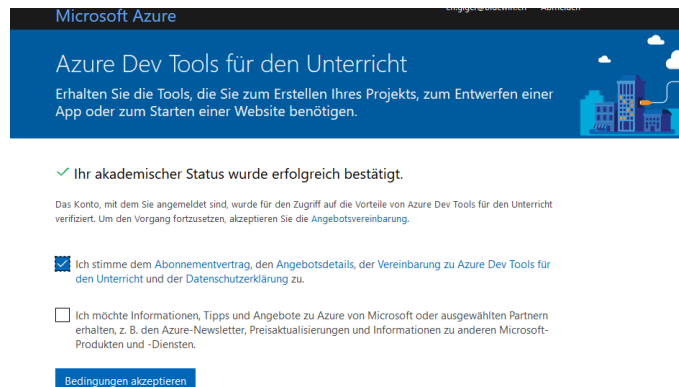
Microsoft Azure

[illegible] Abmelden

Azure Dev Tools für den Unterricht

Erhalten Sie die Tools, die Sie zum Erstellen Ihres Projekts, zum Entwerfen einer App oder zum Starten einer Website benötigen.

✓ Ihr akademischer Status wurde erfolgreich bestätigt.

Das Konto, mit dem Sie angemeldet sind, wurde für den Zugriff auf die Vorteile von Azure Dev Tools für den Unterricht verifiziert. Um den Vorgang fortzusetzen, akzeptieren Sie die Angebotsvereinbarung.

Ich stimme dem Abonnementvertrag, den Angebotsdetails, der Vereinbarung zu Azure Dev Tools für den Unterricht und der Datenschutzerklärung zu.

Ich möchte Informationen, Tipps und Angebote zu Azure von Microsoft oder ausgewählten Partnern erhalten, z. B. den Azure-Newsletter, Preisaktualisierungen und Informationen zu anderen Microsoft-Produkten und -Diensten.

Bedingungen akzeptieren